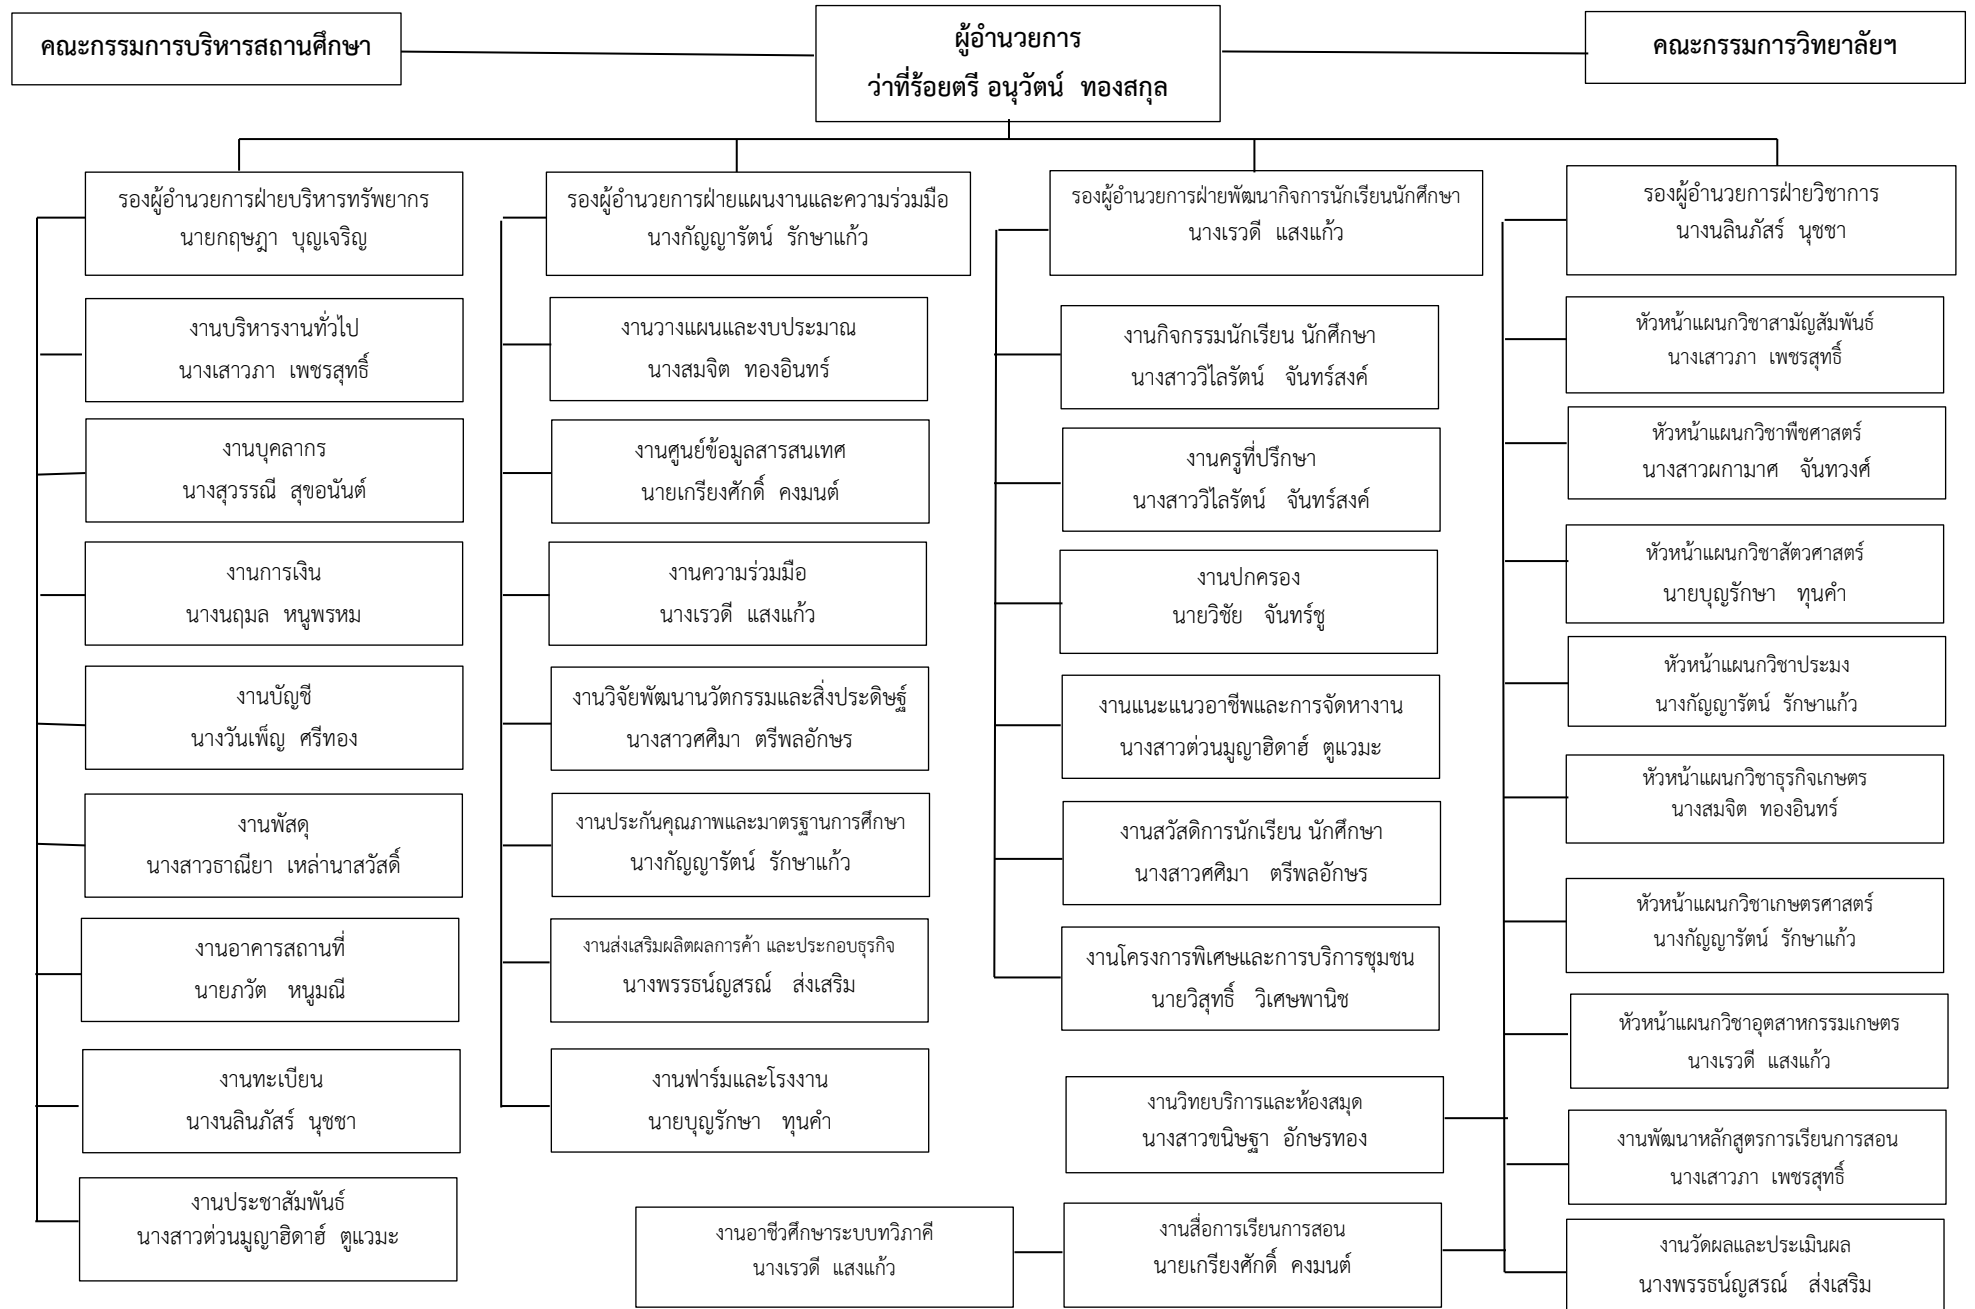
คณะกรรมการบริหารสถานศึกษา

ผู้อำนวยการ
ว่าที่ร้อยตรี อนุวัตน์ ทองสกุล

คณะกรรมการวิทยาลัยฯ

รองผู้อำนวยการฝ่ายบริหารทรัพยากร
นายกฤษฎา บุญเจริญ

งานบริหารงานทั่วไป
นางเสาวภา เพชรสุทธิ์

งานบุคลากร
นางสุวรรณี สุขอนันต์

งานการเงิน
นางนฤมล หนูพรหม

งานบัญชี
นางวันเพ็ญ ศรีทอง

งานพัสดุ
นางสาวธาณียา เหล่านาสวัสดิ์

งานอาคารสถานที่
นายภวัต หนูมณี

งานทะเบียน
นางนลินภัสร์ นุชชา

งานประชาสัมพันธ์
นางสาวต่วนมูญาฮิดาฮ์ ตูแวมะ

รองผู้อำนวยการฝ่ายแผนงานและความร่วมมือ
นางกัญญารัตน์ รักษาแก้ว

งานวางแผนและงบประมาณ
นางสมจิต ทองอินทร์

งานศูนย์ข้อมูลสารสนเทศ
นายเกรียงศักดิ์ คงมนต์

งานความร่วมมือ
นางเรวดี แสงแก้ว

งานวิจัยพัฒนานวัตกรรมและสิ่งประดิษฐ์
นางสาวศศิมา ตรีพลอักษร

งานประกันคุณภาพและมาตรฐานการศึกษา
นางกัญญารัตน์ รักษาแก้ว

งานส่งเสริมผลิตผลการค้า และประกอบธุรกิจ
นางพรรธน์ญสรณ์ ส่งเสริม

งานฟาร์มและโรงงาน
นายบุญรักษา ทุนคำ

รองผู้อำนวยการฝ่ายพัฒนากิจการนักเรียนนักศึกษา
นางเรวดี แสงแก้ว

งานกิจกรรมนักเรียน นักศึกษา
นางสาววิไลรัตน์ จันทร์สงค์

งานครูที่ปรึกษา
นางสาววิไลรัตน์ จันทร์สงค์

งานปกครอง
นายวิชัย จันทร์ชู

งานแนะแนวอาชีพและการจัดหางาน
นางสาวต่วนมูญาฮิดาฮ์ ตูแวมะ

งานสวัสดิการนักเรียน นักศึกษา
นางสาวศศิมา ตรีพลอักษร

งานโครงการพิเศษและการบริการชุมชน
นายวิสุทธิ์ วิเศษพานิช

งานวิทยบริการและห้องสมุด
นางสาวขนิษฐา อักษรทอง

งานอาชีวศึกษาระบบทวิภาคี
นางเรวดี แสงแก้ว

งานสื่อการเรียนการสอน
นายเกรียงศักดิ์ คงมนต์

รองผู้อำนวยการฝ่ายวิชาการ
นางนลินภัสร์ นุชชา

หัวหน้าแผนกวิชาสามัญสัมพันธ์
นางเสาวภา เพชรสุทธิ์

หัวหน้าแผนกวิชาพืชศาสตร์
นางสาวผกามาศ จันทวงศ์

หัวหน้าแผนกวิชาสัตวศาสตร์
นายบุญรักษา ทุนคำ

หัวหน้าแผนกวิชาประมง
นางกัญญารัตน์ รักษาแก้ว

หัวหน้าแผนกวิชาธุรกิจเกษตร
นางสมจิต ทองอินทร์

หัวหน้าแผนกวิชาเกษตรศาสตร์
นางกัญญารัตน์ รักษาแก้ว

หัวหน้าแผนกวิชาอุตสาหกรรมเกษตร
นางเรวดี แสงแก้ว

งานพัฒนาหลักสูตรการเรียนการสอน
นางเสาวภา เพชรสุทธิ์

งานวัดผลและประเมินผล
นางพรรธน์ญสรณ์ ส่งเสริม